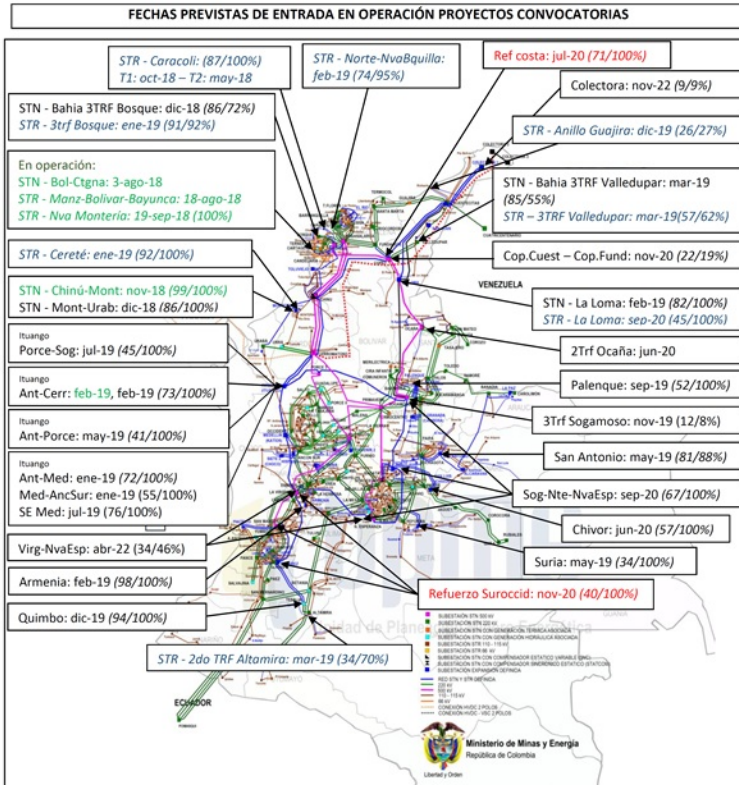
FECHAS PREVISTAS DE ENTRADA EN OPERACIÓN PROYECTOS CONVOCATORIAS

STR - Caracolí: (87/100%)
T1: oct-18 – T2: may-18

STR - Norte-NvaBquilla:
feb-19 (74/95%)

Ref costa: jul-20 (71/100%)

Colectora: nov-22 (9/9%)

STN - Bahia 3TRF Bosque: dic-18 (86/72%)
STR - 3trf Bosque: ene-19 (91/92%)

STR - Anillo Guajira: dic-19 (26/27%)

En operación:
STN - Bol-Ctgna: 3-ago-18
STR - Manz-Bolivar-Bayunca: 18-ago-18
STR - Nva Montería: 19-sep-18 (100%)

STN - Bahia 3TRF Valledupar: mar-19 (85/55%)
STR – 3TRF Valledupar: mar-19(57/62%)

STR - Cereté: ene-19 (92/100%)

Cop.Cuest – Cop.Fund: nov-20 (22/19%)

VENEZUELA

STN - Chinú-Mont: nov-18 (99/100%)
STN - Mont-Urab: dic-18 (86/100%)

STN - La Loma: feb-19 (82/100%)
STR - La Loma: sep-20 (45/100%)

Ituango
Porce-Sog: jul-19 (45/100%)

2Trf Ocaña: jun-20

Ituango
Ant-Cerr: feb-19, feb-19 (73/100%)

Palenque: sep-19 (52/100%)

Ituango
Ant-Porce: may-19 (41/100%)

3Trf Sogamoso: nov-19 (12/8%)

Ituango
Ant-Med: ene-19 (72/100%)
Med-AncSur: ene-19 (55/100%)
SE Med: jul-19 (76/100%)

San Antonio: may-19 (81/88%)

Sog-Nte-NvaEsp: sep-20 (67/100%)

Chivor: jun-20 (57/100%)

Virg-NvaEsp: abr-22 (34/46%)

Suria: may-19 (34/100%)

Armenia: feb-19 (98/100%)

Refuerzo Suroccid: nov-20 (40/100%)

Quimbo: dic-19 (94/100%)

STR - 2do TRF Altamira: mar-19 (34/70%)

ECUADOR

Ministerio de Minas y Energía
República de Colombia
Libertad y Orden